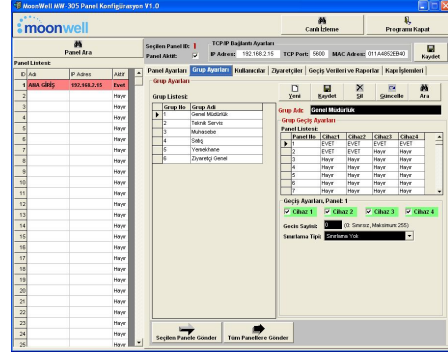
MoonWell MW-305 Panel Konfigürasyon V1.0

moonwell

Panel Ara

Canlı İzleme

Programı Kapat

Seçilen Panel ID: 1
Panel Aktif: ☑

TCP IP Bağlantı Ayarları
IP Adresi: 192.168.2.15 TCP Port: 5600 MAC Adresi: 011A4852EB40

Kaydet

Panel Listesi:

| ID | Adı | IP Adres | Aktif |
|---|---|---|---|
| 1 | ANA GİRİŞ | 192.168.2.15 | Evet |
| 2 | | | Hayır |
| 3 | | | Hayır |
| 4 | | | Hayır |
| 5 | | | Hayır |
| 6 | | | Hayır |
| 7 | | | Hayır |
| 8 | | | Hayır |
| 9 | | | Hayır |
| 10 | | | Hayır |
| 11 | | | Hayır |
| 12 | | | Hayır |
| 13 | | | Hayır |
| 14 | | | Hayır |
| 15 | | | Hayır |
| 16 | | | Hayır |
| 17 | | | Hayır |
| 18 | | | Hayır |
| 19 | | | Hayır |
| 20 | | | Hayır |
| 21 | | | Hayır |
| 22 | | | Hayır |
| 23 | | | Hayır |
| 24 | | | Hayır |
| 25 | | | Hayır |

Panel Ayarları | Grup Ayarları | Kullanıcılar | Ziyaretçiler | Geçiş Verileri ve Raporlar | Kapı İşlemleri

Grup Ayarları

Grup Listesi:

| Grup No | Grup Adı |
|---|---|
| 1 | Genel Müdürlük |
| 2 | Teknik Servis |
| 3 | Muhasebe |
| 4 | Satış |
| 5 | Yemekhane |
| 6 | Ziyaretçi Genel |

Yeni | Kaydet | Sil | Güncelle | Ara

Grup Adı: Genel Müdürlük

Grup Geçiş Ayarları

Panel Listesi:

| Panel No | Cihaz1 | Cihaz2 | Cihaz3 | Cihaz4 |
|---|---|---|---|---|
| 1 | EVET | EVET | EVET | EVET |
| 2 | EVET | EVET | Hayır | Hayır |
| 3 | Hayır | Hayır | Hayır | Hayır |
| 4 | Hayır | Hayır | Hayır | Hayır |
| 5 | Hayır | Hayır | Hayır | Hayır |
| 6 | Hayır | Hayır | Hayır | Hayır |
| 7 | Hayır | Hayır | Hayır | Hayır |
| 8 | Hayır | Hayır | Hayır | Hayır |
| 9 | Hayır | Hayır | Hayır | Hayır |

Geçiş Ayarları, Panel: 1

☑ Cihaz 1 ☑ Cihaz 2 ☑ Cihaz 3 ☑ Cihaz 4

Geçiş Sayısı: 0 (0: Sınırsız, Maksimum:255)

Sınırlama Tipi: Sınırlama Yok

Seçilen Panele Gönder | Tüm Panellere Gönder